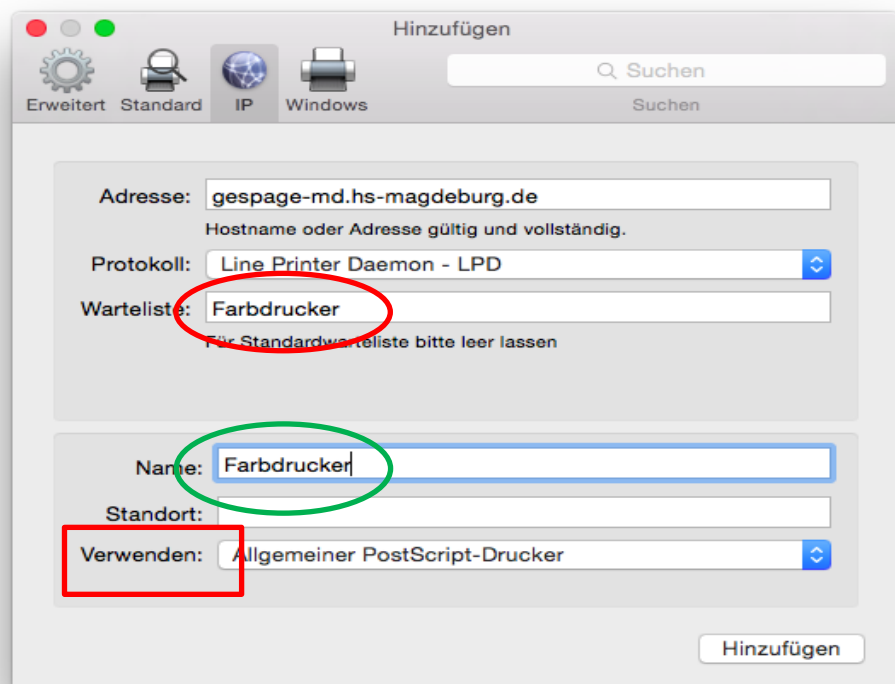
Hinzufügen

Erweitert Standard IP Windows

Suchen

Suchen

Adresse: gespage-md.hs-magdeburg.de

Hostname oder Adresse gültig und vollständig.

Protokoll: Line Printer Daemon - LPD

Warteliste: Farbdrucker

Für Standardwarteliste bitte leer lassen

Name: Farbdrucker

Standort:

Verwenden: Allgemeiner PostScript-Drucker

Hinzufügen